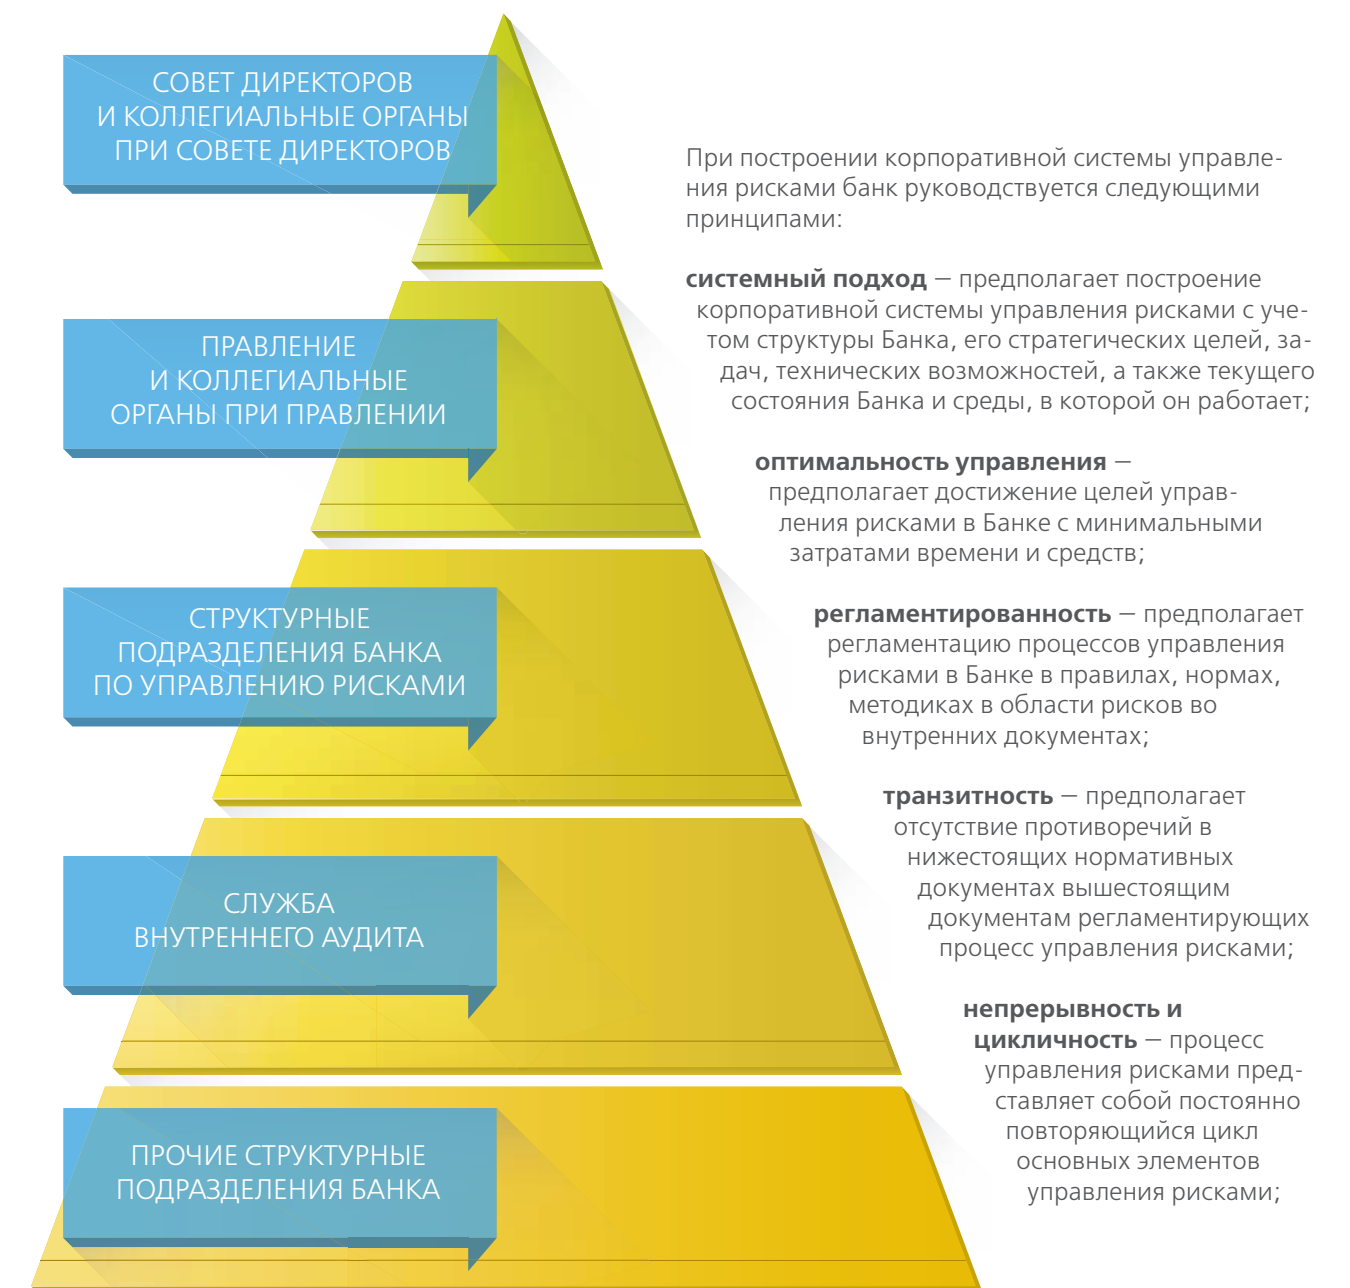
СОВЕТ ДИРЕКТОРОВ
И КОЛЛЕГИАЛЬНЫЕ ОРГАНЫ
ПРИ СОВЕТЕ ДИРЕКТОРОВ

ПРАВЛЕНИЕ
И КОЛЛЕГИАЛЬНЫЕ
ОРГАНЫ ПРИ ПРАВЛЕНИИ

СТРУКТУРНЫЕ
ПОДРАЗДЕЛЕНИЯ БАНКА
ПО УПРАВЛЕНИЮ РИСКАМИ

СЛУЖБА
ВНУТРЕННЕГО АУДИТА

ПРОЧИЕ СТРУКТУРНЫЕ
ПОДРАЗДЕЛЕНИЯ БАНКА

При построении корпоративной системы управления рисками банк руководствуется следующими принципами:

**системный подход** — предполагает построение корпоративной системы управления рисками с учетом структуры Банка, его стратегических целей, задач, технических возможностей, а также текущего состояния Банка и среды, в которой он работает;

**оптимальность управления** — предполагает достижение целей управления рисками в Банке с минимальными затратами времени и средств;

**регламентированность** — предполагает регламентацию процессов управления рисками в Банке в правилах, нормах, методиках в области рисков во внутренних документах;

**транзитность** — предполагает отсутствие противоречий в нижестоящих нормативных документах вышестоящим документам регламентирующих процесс управления рисками;

**непрерывность и цикличность** — процесс управления рисками представляет собой постоянно повторяющийся цикл основных элементов управления рисками;